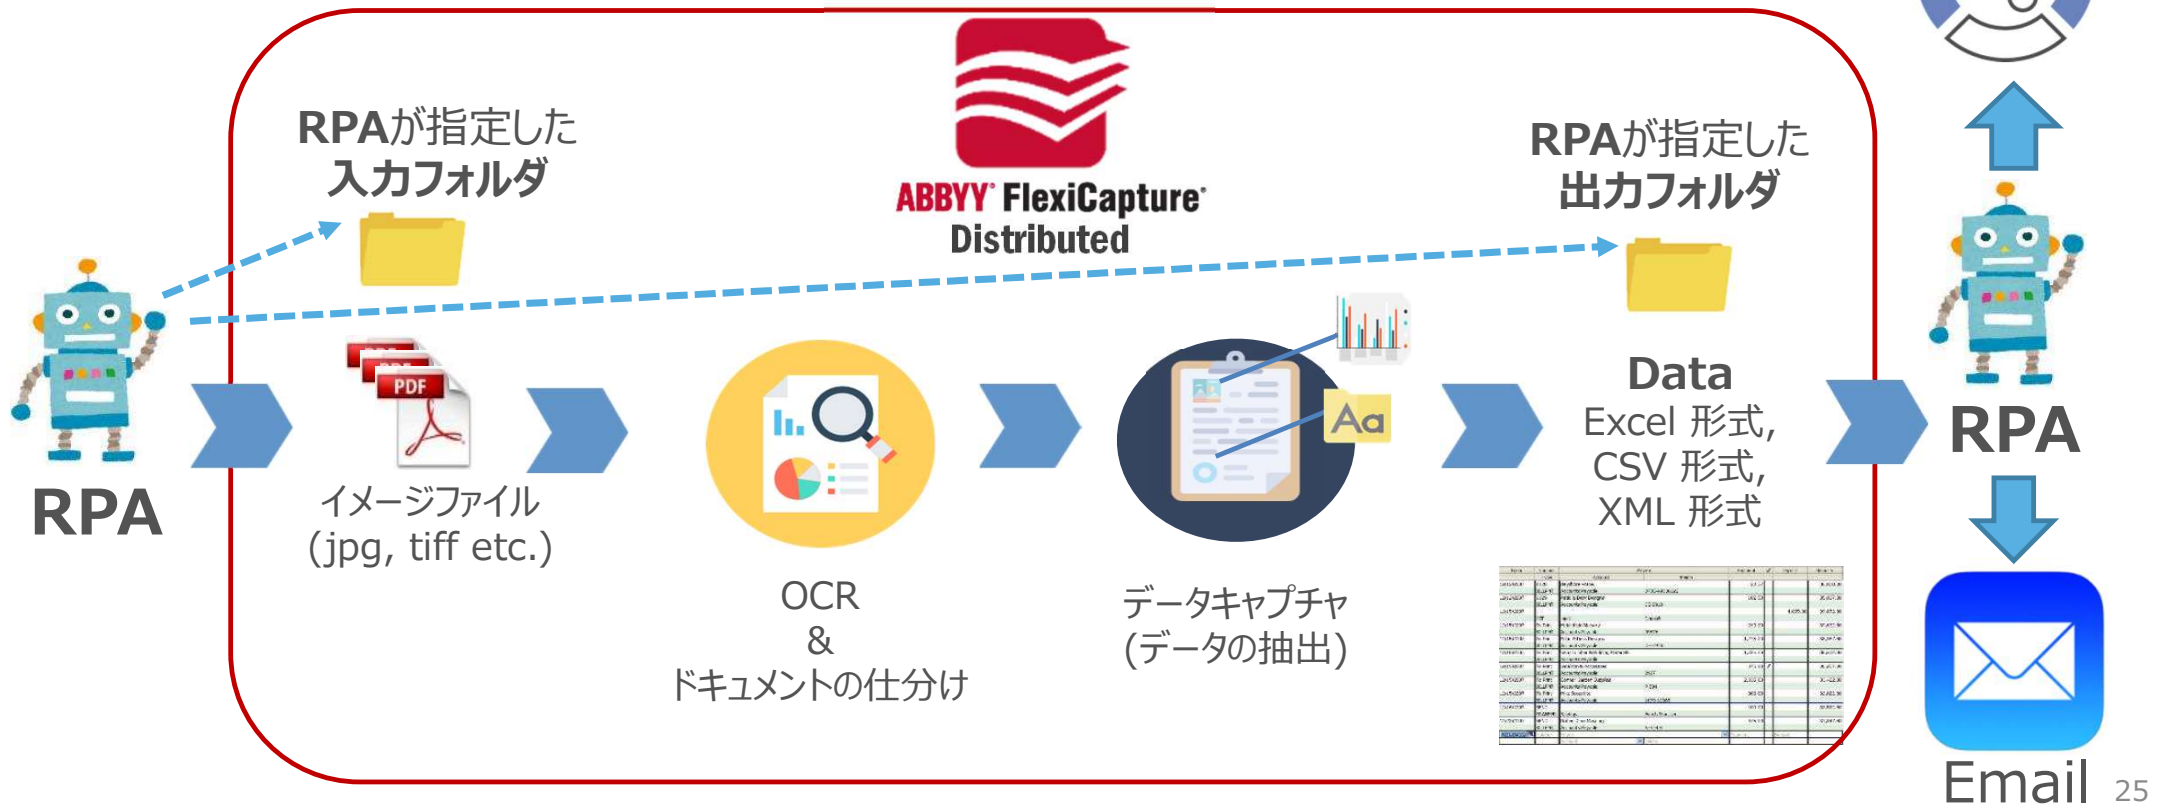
RPAが指定した
入力フォルダ

ABBYY FlexiCapture
Distributed

RPAが指定した
出力フォルダ

RPA

PDF

イメージファイル
(jpg, tiff etc.)

OCR
&
ドキュメントの仕分け

Aa

データキャプチャ
(データの抽出)

Data
Excel 形式,
CSV 形式,
XML 形式

RPA

Email

25